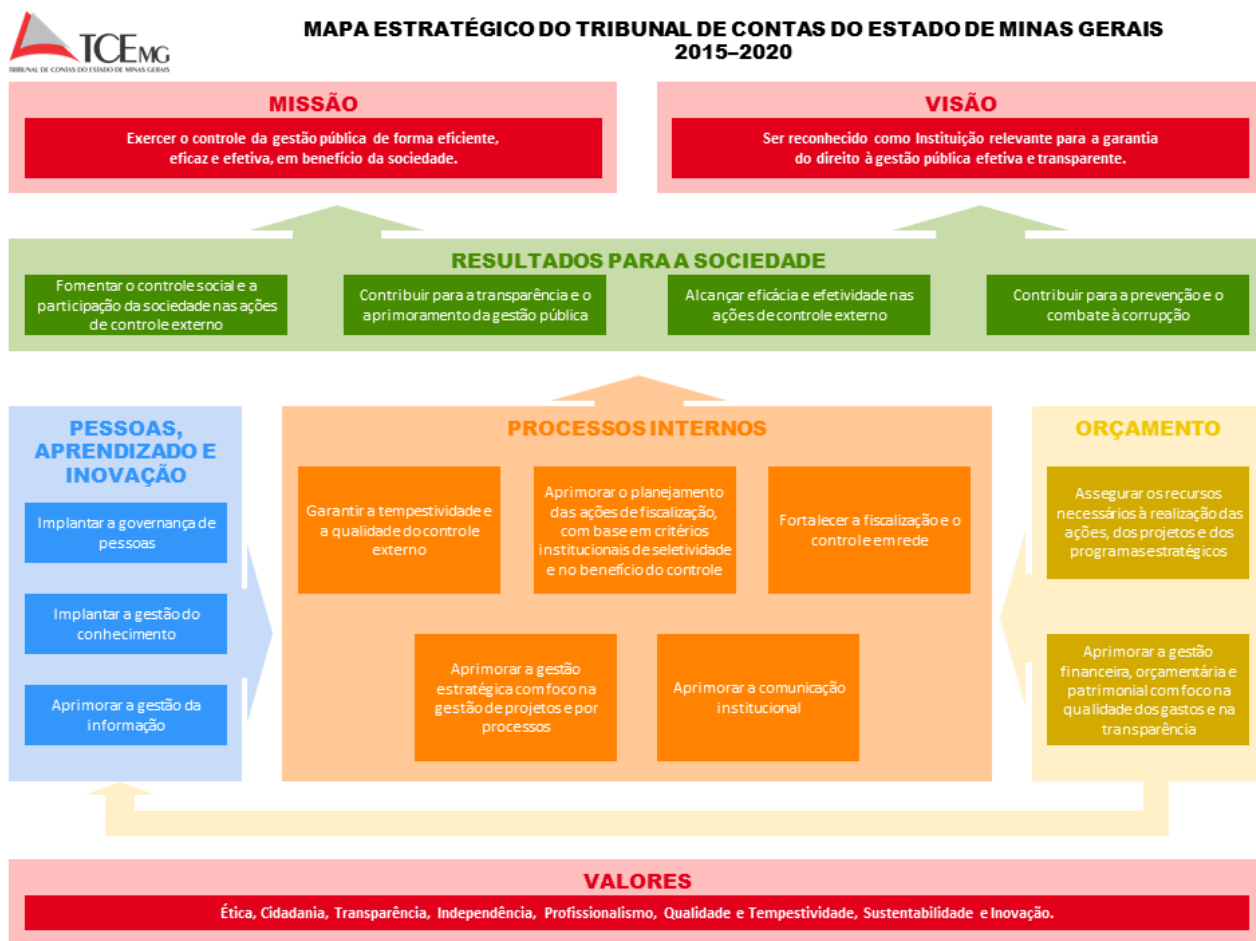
TCEMG
TRIBUNAL DE CONTAS DO ESTADO DE MINAS GERAIS

MAPA ESTRATÉGICO DO TRIBUNAL DE CONTAS DO ESTADO DE MINAS GERAIS
2015–2020

MISSÃO
Exercer o controle da gestão pública de forma eficiente, eficaz e efetiva, em benefício da sociedade.

VISÃO
Ser reconhecido como Instituição relevante para a garantia do direito à gestão pública efetiva e transparente.

RESULTADOS PARA A SOCIEDADE
Fomentar o controle social e a participação da sociedade nas ações de controle externo

Contribuir para a transparência e o aprimoramento da gestão pública

Alcançar eficácia e efetividade nas ações de controle externo

Contribuir para a prevenção e o combate à corrupção

PESSOAS, APRENDIZADO E INOVAÇÃO
Implantar a governança de pessoas

Implantar a gestão do conhecimento

Aprimorar a gestão da informação

PROCESSOS INTERNOS
Garantir a tempestividade e a qualidade do controle externo

Aprimorar o planejamento das ações de fiscalização, com base em critérios institucionais de seletividade e no benefício do controle

Fortalecer a fiscalização e o controle em rede

Aprimorar a gestão estratégica com foco na gestão de projetos e por processos

Aprimorar a comunicação institucional

ORÇAMENTO
Assegurar os recursos necessários à realização das ações, dos projetos e dos programas estratégicos

Aprimorar a gestão financeira, orçamentária e patrimonial com foco na qualidade dos gastos e na transparência

VALORES
Ética, Cidadania, Transparência, Independência, Profissionalismo, Qualidade e Tempestividade, Sustentabilidade e Inovação.